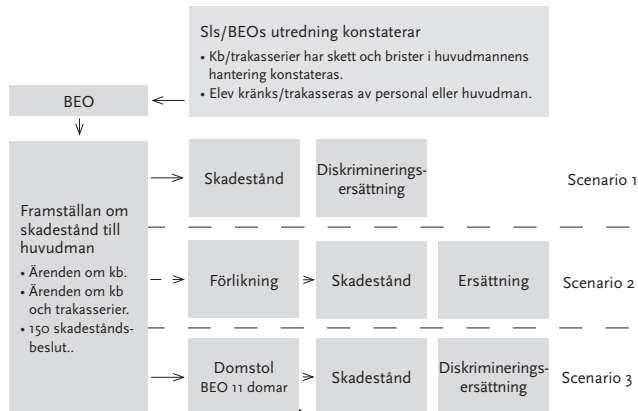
Sls/BEOs utredning konstaterar

• Kb/trakasserier har skett och brister i huvudmannens hantering konstateras.
• Elev kränks/trakasseras av personal eller huvudman.

BEO

Framställan om skadestånd till huvudman

• Ärenden om kb.
• Ärenden om kb och trakasserier.
• 150 skadeståndsbeslut..

Skadestånd

Diskrimineringsersättning

Scenario 1

Förlikning

Skadestånd

Ersättning

Scenario 2

Domstol
BEO 11 domar

Skadestånd

Diskrimineringsersättning

Scenario 3